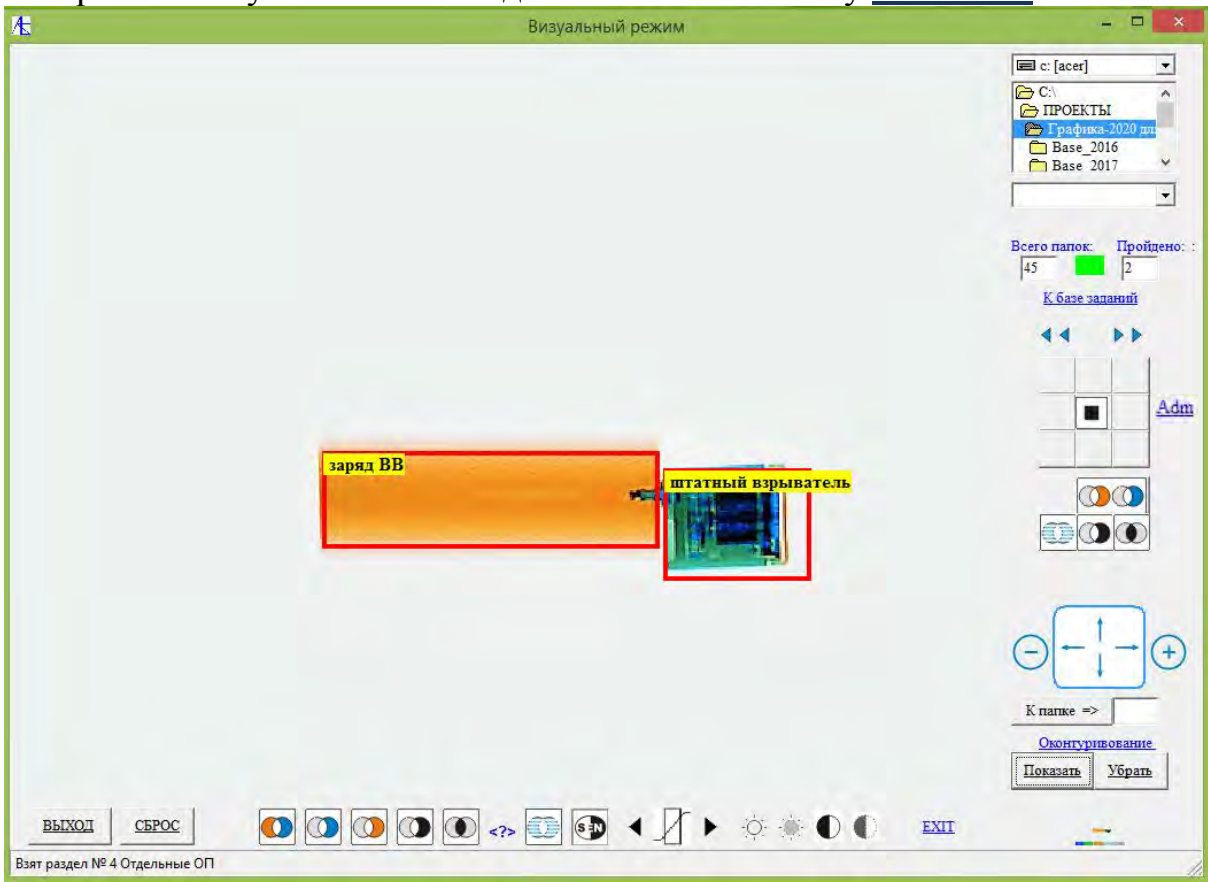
Визуальный режим

c: [acer]
C:\
ПРОЕКТЫ
Графика-2020 дл
Base_2016
Base_2017

Всего папок: Пройдено: :
45 2
К базе заданий

Adm

заряд ВВ
штатный взрыватель

К папке =>
Оконтуривание
Показать Убрать

ВЫХОД СБРОС <?> EXIT

Взят раздел № 4 Отдельные ОП